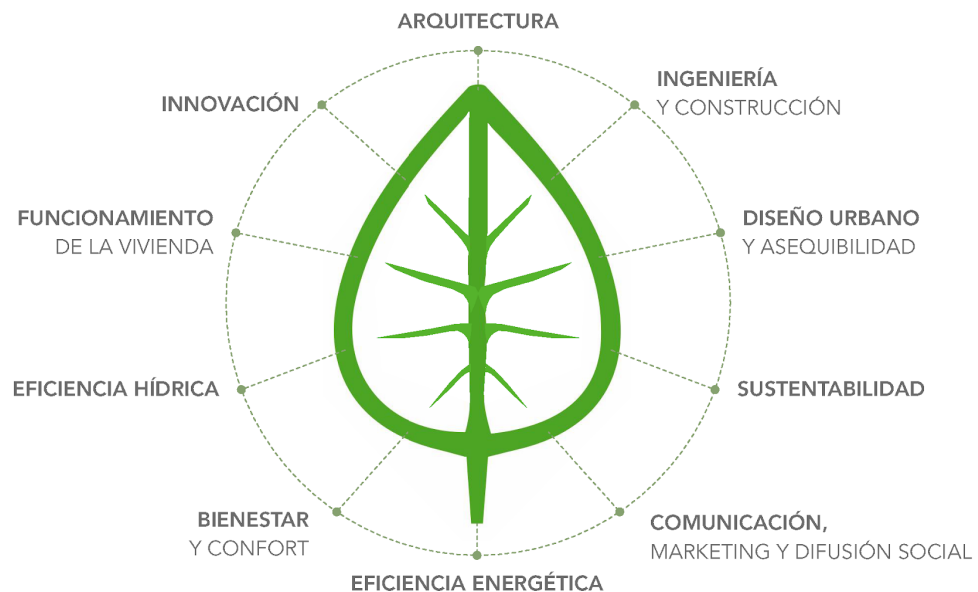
ARQUITECTURA

INGENIERÍA
Y CONSTRUCCIÓN

INNOVACIÓN

FUNCIONAMIENTO
DE LA VIVIENDA

DISEÑO URBANO
Y ASEQUIBILIDAD

EFICIENCIA HÍDRICA

SUSTENTABILIDAD

BIENESTAR
Y CONFORT

COMUNICACIÓN,
MARKETING Y DIFUSIÓN SOCIAL

EFICIENCIA ENERGÉTICA